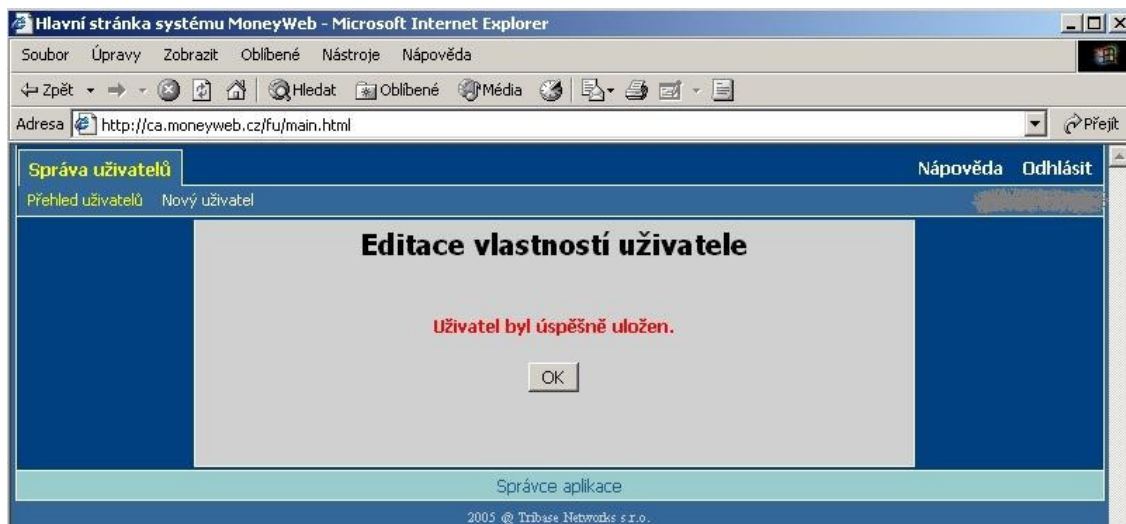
Hlavní stránka systému MoneyWeb - Microsoft Internet Explorer

Soubor Úpravy Zobrazit Oblíbené Nástroje Nápověda

Zpět Hledat Oblíbené Média

Adresa http://ca.moneyweb.cz/fu/main.html

Přejít

Správa uživatelů

Nápověda Odhlásit

Přehled uživatelů Nový uživatel

Editace vlastností uživatele

Uživatel byl úspěšně uložen.

OK

Správce aplikace

2005 @ Tribase Networks s.r.o.